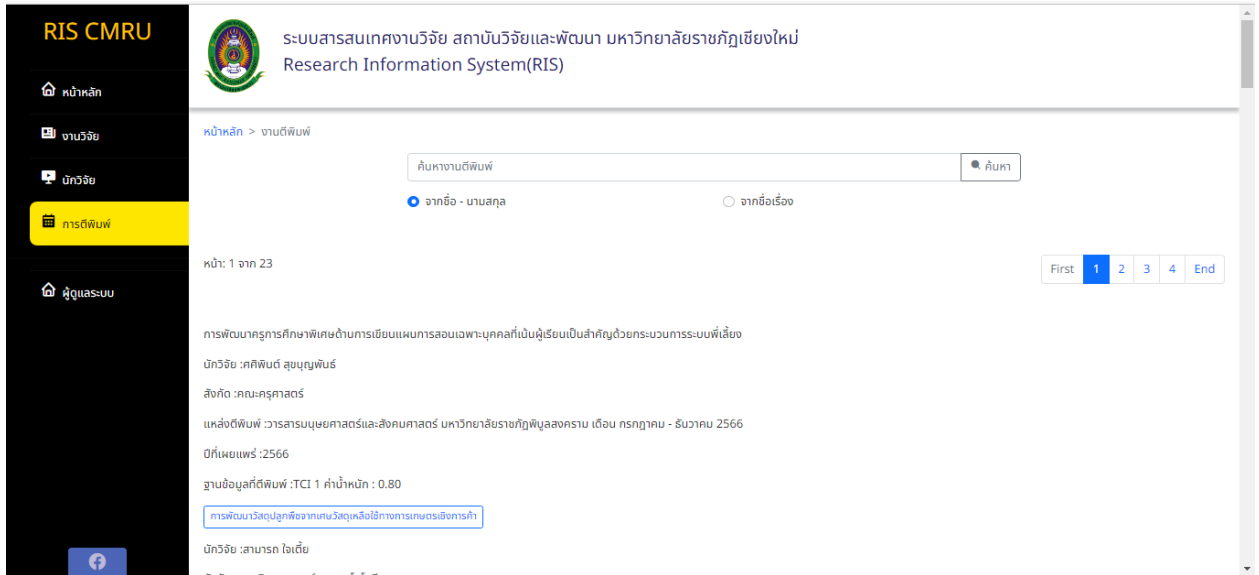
RIS CMRU

หน้าหลัก

งานวิจัย

นักวิจัย

การตีพิมพ์

ผู้ดูแลระบบ

ระบบสารสนเทศงานวิจัย สถาบันวิจัยและพัฒนา มหาวิทยาลัยราชภัฏเชียงใหม่
Research Information System(RIS)

หน้าหลัก > งานตีพิมพ์

ค้นหางานตีพิมพ์

ค้นหา

จากชื่อ - นามสกุล

จากชื่อเรื่อง

หน้า: 1 จาก 23

First 1 2 3 4 End

การพัฒนาครูการศึกษาพิเศษด้านการเขียนแผนการสอนเฉพาะบุคคลที่เน้นผู้เรียนเป็นสำคัญด้วยกระบวนการระบบพี่เลี้ยง

นักวิจัย :ศศิพินต์ สุขบุญพันธ์

สังกัด :คณะครุศาสตร์

แหล่งตีพิมพ์ :วารสารมนุษยศาสตร์และสังคมศาสตร์ มหาวิทยาลัยราชภัฏพิบูลสงคราม เดือน กรกฎาคม - ธันวาคม 2566

ปีที่เผยแพร่ :2566

ฐานข้อมูลที่ตีพิมพ์ :TCI 1 ค่าน้ำหนัก : 0.80

การพัฒนาวัสดุปลูกพืชจากเศษวัสดุเหลือใช้ทางการเกษตรเชิงการค้า

นักวิจัย :สามารถ ใจเตี้ย